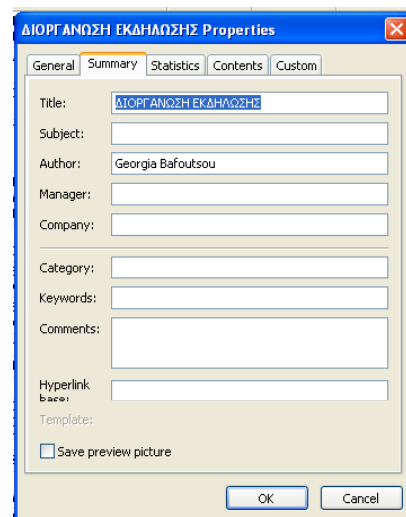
ΔΙΟΡΓΑΝΩΣΗ ΕΚΔΗΛΩΣΗΣ Properties

General | Summary | Statistics | Contents | Custom

Title: ΔΙΟΡΓΑΝΩΣΗ ΕΚΔΗΛΩΣΗΣ

Subject:

Author: Georgia Bafoutsou

Manager:

Company:

Category:

Keywords:

Comments:

Hyperlink base:

Template:

Save preview picture

OK | Cancel